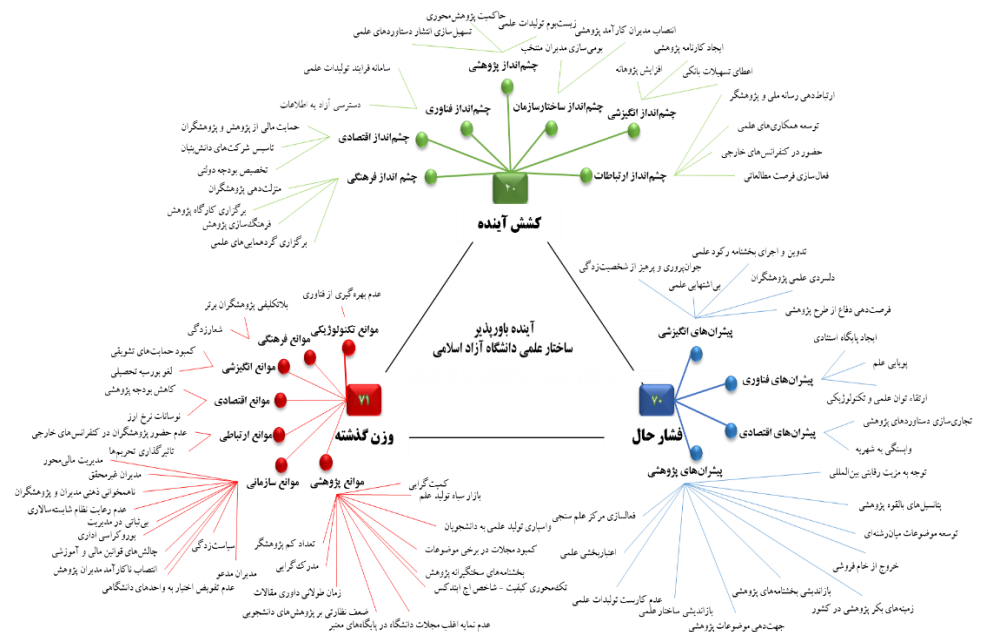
کشش آینده
۴۰
چشم‌انداز پژوهشی
حاکمیت پژوهش‌محوری
زیست‌بوم تولیدات علمی
تسهیل‌سازی انتشار دستاوردهای علمی
انتصاب مدیران کارآمد پژوهشی
بومی‌سازی مدیران منتخب
ایجاد کارنامه پژوهشی
افزایش پژوهانه
اعطای تسهیلات بانکی
چشم‌انداز ساختارسازمان
چشم‌انداز انگیزشی
چشم‌انداز فناوری
سامانه فرایند تولیدات علمی
دسترسی آزاد به اطلاعات
چشم‌انداز اقتصادی
حمایت مالی از پژوهش و پژوهشگران
تاسیس شرکت‌های دانش‌بنیان
تخصیص بودجه دولتی
چشم انداز فرهنگی
منزلت‌دهی پژوهشگران
برگزاری کارگاه پژوهش
فرهنگ‌سازی پژوهش
برگزاری گردهمایی‌های علمی
چشم‌انداز ارتباطات
ارتباط‌دهی رسانه ملی و پژوهشگر
توسعه همکاری‌های علمی
حضور در کنفرانس‌های خارجی
فعال‌سازی فرصت مطالعاتی

آینده باورپذیر
ساختار علمی دانشگاه آزاد اسلامی

وزن گذشته
۷۱
موانع تکنولوژیکی
عدم بهره‌گیری از فناوری
موانع فرهنگی
بلاتکلیفی پژوهشگران برتر
شعارزدگی
موانع انگیزشی
کمبود حمایت‌های تشویقی
لغو بورسیه تحصیلی
موانع اقتصادی
کاهش بودجه پژوهشی
نوسانات نرخ ارز
موانع ارتباطی
عدم حضور پژوهشگران در کنفرانس‌های خارجی
تاثیرگذاری تحریم‌ها
موانع سازمانی
مدیریت مالی‌محور
مدیران غیرمحقق
ناهمخوانی ذهنی مدیران و پژوهشگران
عدم رعایت نظام شایسته‌سالاری
بی‌ثباتی در مدیریت
بوروکراسی اداری
چالش‌های قوانین مالی و آموزشی
انتصاب ناکارآمد مدیران پژوهش
سیاست‌زدگی
مدیران مدعو
عدم تفویض اختیار به واحدهای دانشگاهی
موانع پژوهشی
کمیت گرایی
بازار سیاه تولید علم
تعداد کم پژوهشگر
مدرک گرایی
زمان طولانی داوری مقالات
ضعف نظارتی بر پژوهش‌های دانشجویی
عدم نمایه اغلب مجلات دانشگاه در پایگاه‌های معتبر
واسپاری تولید علمی به دانشجویان
کمبود مجلات در برخی موضوعات
بخشنامه‌های سخت‌گیرانه پژوهش
تک‌محوری کیفیت - شاخص اچ ایندکس

فشار حال
۷۰
پیشران‌های انگیزشی
تدوین و اجرای بخشنامه رکود علمی
جوان‌پروری و پرهیز از شخصیت‌زدگی
دلسردی علمی پژوهشگران
بی‌اشتهایی علمی
فرصت‌دهی دفاع از طرح پژوهشی
پیشران‌های فناوری
ایجاد پایگاه استنادی
پویایی علم
ارتقاء توان علمی و تکنولوژیکی
پیشران‌های اقتصادی
تجاری‌سازی دستاوردهای پژوهشی
وابستگی به شهریه
پیشران‌های پژوهشی
توجه به مزیت رقابتی بین‌المللی
پتانسیل‌های بالقوه پژوهشی
توسعه موضوعات میان‌رشته‌ای
خروج از خام فروشی
بازاندیشی بخشنامه‌های پژوهشی
زمینه‌های بکر پژوهشی در کشور
جهت‌دهی موضوعات پژوهشی
بازاندیشی ساختار علمی
عدم کاربست تولیدات علمی
اعتباربخشی علمی
فعالسازی مرکز علم سنجی